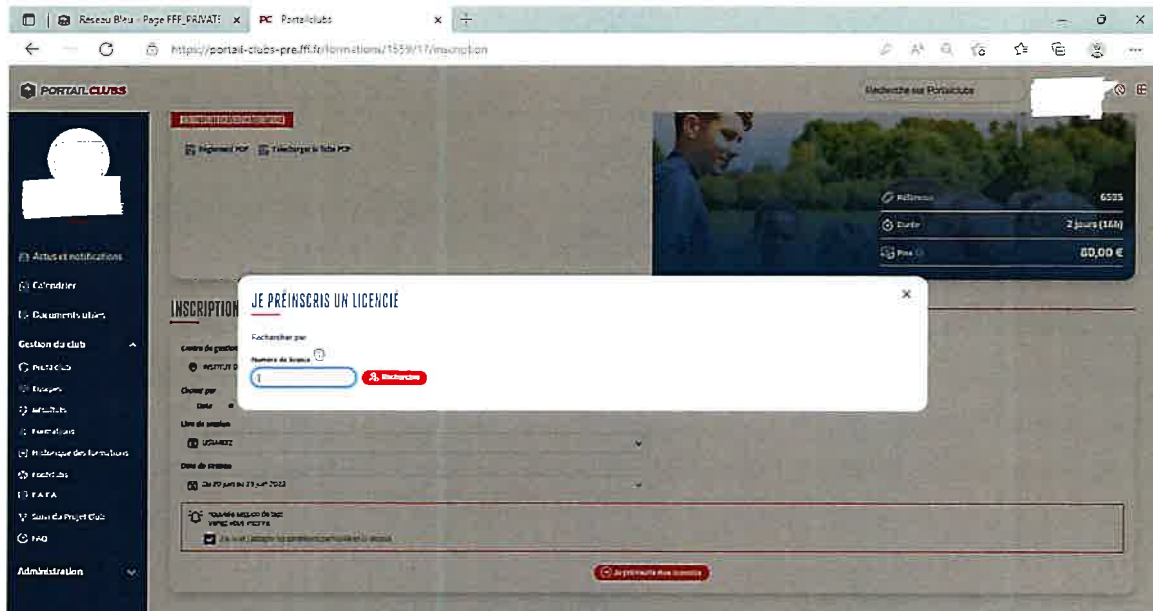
Reseau Bleu - Page FFF_PRIVATE ×
PC Portailclubs ×
+
https://portail-clubs-pre.fff.fr/formations/1559/17/inscription

PORTAIL CLUBS
Recherche sur Portailclubs

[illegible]
Règlement PDF
Télécharger la fiche PDF

Référence 6535
Durée 2 jours (16h)
Prix 80,00 €

Actus et notifications
Calendrier
Documents utiles
Gestion du club
Mon club
Équipes
Licenciés
Formations
Historique des formations
Contrats
F.A.F.A
Suivi du Projet Club
FAQ
Administration

INSCRIPTION

JE PRÉINSCRIS UN LICENCIÉ
×
Rechercher par
Numéro de licence
1
Rechercher

Centre de gestion
INSTITUT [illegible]
Choisir par
Date
Lieu de session
USM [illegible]
Date de session
Du 20 juin au 21 juin 2022
Tous les espaces de tags
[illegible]
J'ai lu et j'accepte les conditions particulières ci-dessus

Je préinscris mes licenciés